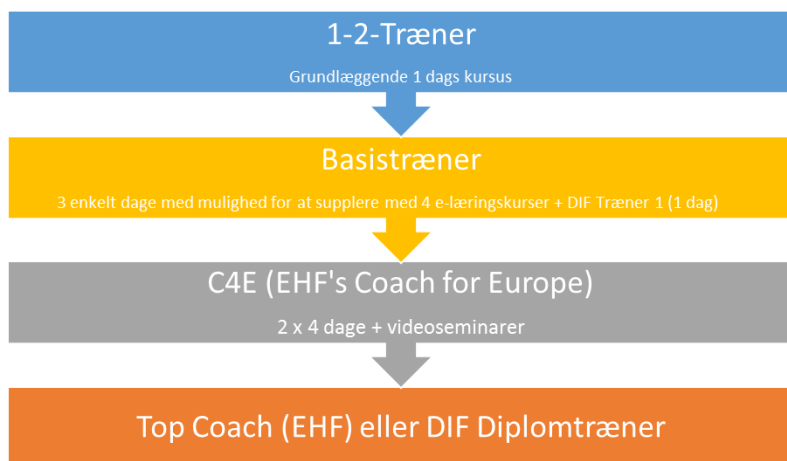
1-2-Træner

Grundlæggende 1 dags kursus

Basistræner

3 enkelt dage med mulighed for at supplere med 4 e-læringskurser + DIF Træner 1 (1 dag)

C4E (EHF's Coach for Europe)

2 x 4 dage + videoseminarer

Top Coach (EHF) eller DIF Diplomtræner